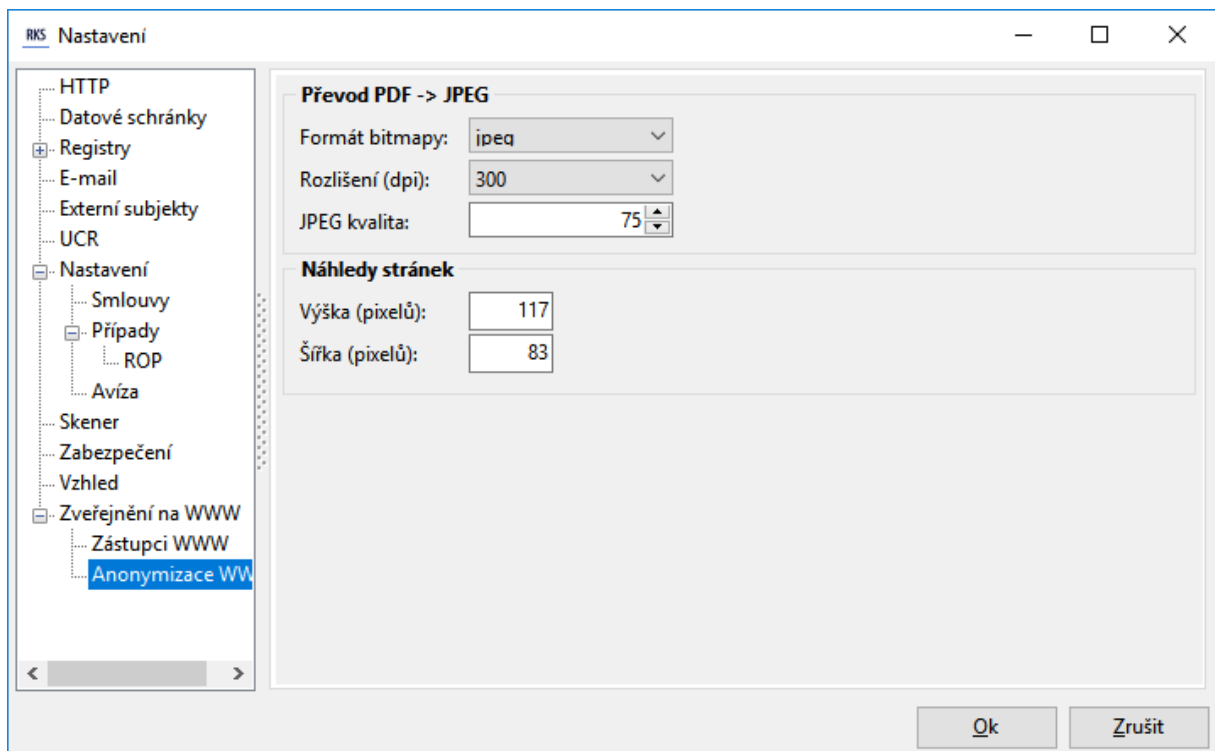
RKS Nastavení

HTTP
Datové schránky
Registry
E-mail
Externí subjekty
UCR
Nastavení
Smlouvy
Případy
ROP
Avíza
Skener
Zabezpečení
Vzhled
Zveřejnění na WWW
Zástupci WWW
Anonymizace WW

Převod PDF -> JPEG
Formát bitmapy: jpeg
Rozlišení (dpi): 300
JPEG kvalita: 75

Náhledy stránek
Výška (pixelů): 117
Šířka (pixelů): 83

Ok
Zrušit